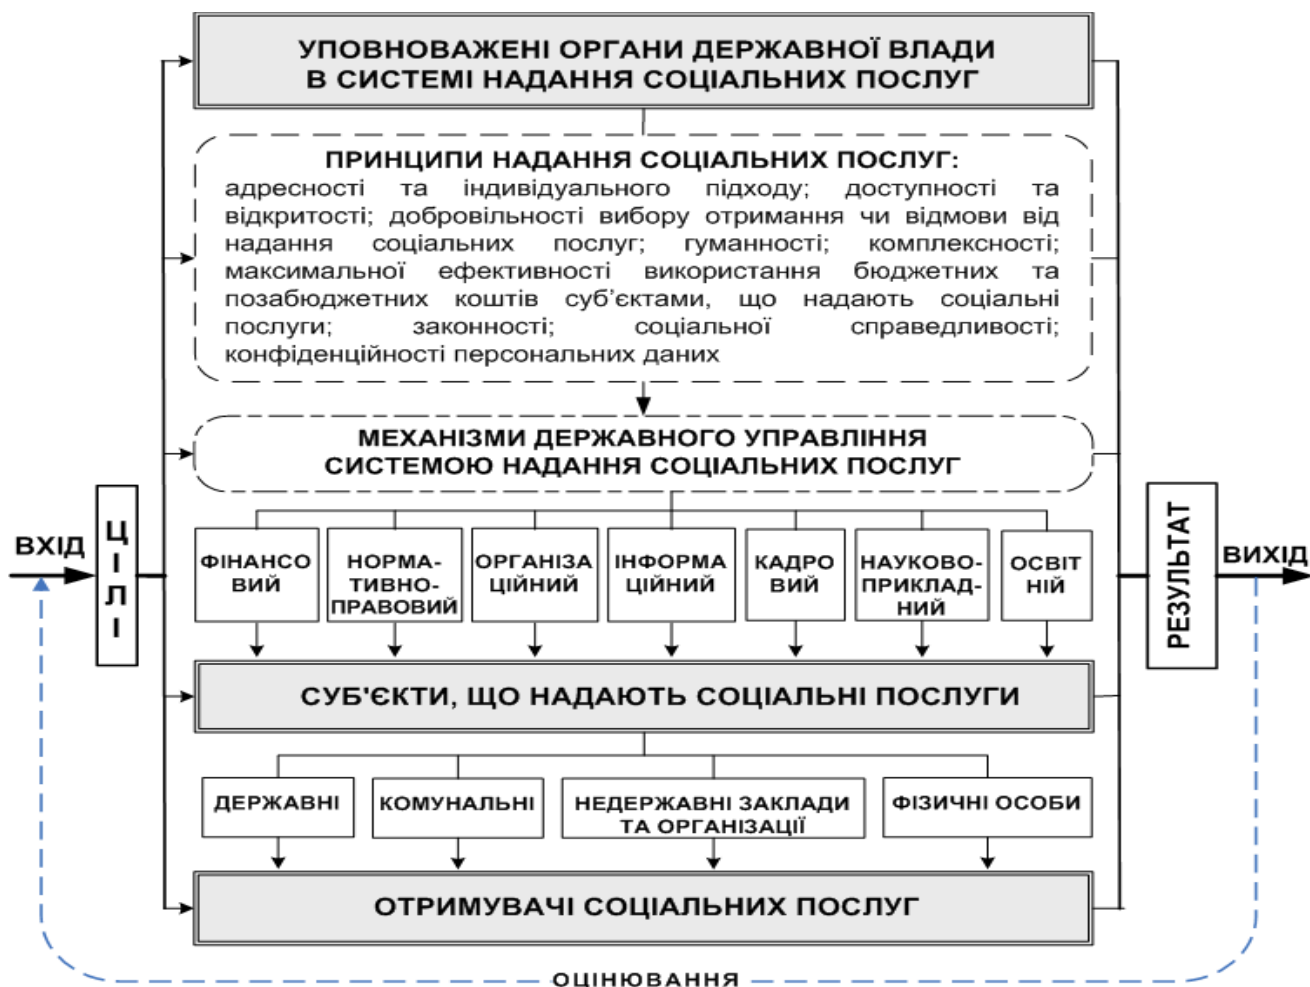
УПОВНОВАЖЕНІ ОРГАНИ ДЕРЖАВНОЇ ВЛАДИ В СИСТЕМІ НАДАННЯ СОЦІАЛЬНИХ ПОСЛУГ

ПРИНЦИПИ НАДАННЯ СОЦІАЛЬНИХ ПОСЛУГ:
адресності та індивідуального підходу; доступності та відкритості; добровільності вибору отримання чи відмови від надання соціальних послуг; гуманності; комплексності; максимальної ефективності використання бюджетних та позабюджетних коштів суб'єктами, що надають соціальні послуги; законності; соціальної справедливості; конфіденційності персональних даних

МЕХАНІЗМИ ДЕРЖАВНОГО УПРАВЛІННЯ СИСТЕМОЮ НАДАННЯ СОЦІАЛЬНИХ ПОСЛУГ

ФІНАНСОВИЙ

НОРМАТИВНО-ПРАВОВИЙ

ОРГАНІЗАЦІЙНИЙ

ІНФОРМАЦІЙНИЙ

КАДРОВИЙ

НАУКОВО-ПРИКЛАДНИЙ

ОСВІТНІЙ

СУБ'ЄКТИ, ЩО НАДАЮТЬ СОЦІАЛЬНІ ПОСЛУГИ

ДЕРЖАВНІ

КОМУНАЛЬНІ

НЕДЕРЖАВНІ ЗАКЛАДИ ТА ОРГАНІЗАЦІЇ

ФІЗИЧНІ ОСОБИ

ОТРИМУВАЧІ СОЦІАЛЬНИХ ПОСЛУГ

ВХІД

ЦІЛІ

РЕЗУЛЬТАТ

ВИХІД

ОЦІНЮВАННЯ